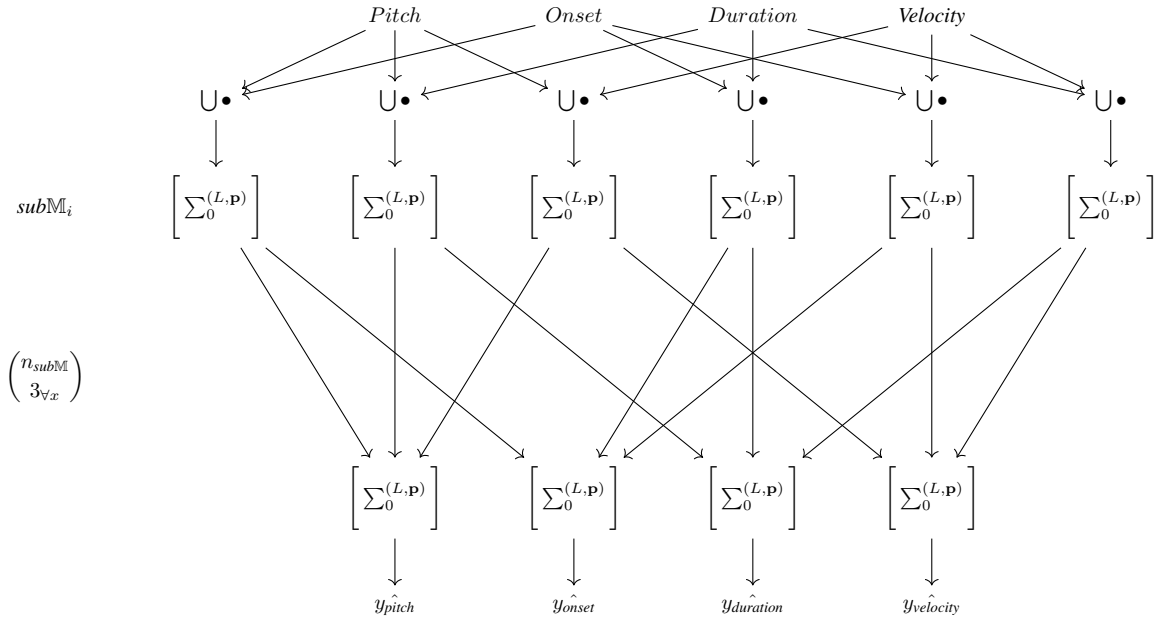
$Pitch$ $Onset$ $Duration$ $Velocity$

$\cup\bullet$ $\cup\bullet$ $\cup\bullet$ $\cup\bullet$ $\cup\bullet$ $\cup\bullet$

$sub\mathbb{M}_i$

$\left[\sum_0^{(L,\mathbf{p})}\right]$ $\left[\sum_0^{(L,\mathbf{p})}\right]$ $\left[\sum_0^{(L,\mathbf{p})}\right]$ $\left[\sum_0^{(L,\mathbf{p})}\right]$ $\left[\sum_0^{(L,\mathbf{p})}\right]$ $\left[\sum_0^{(L,\mathbf{p})}\right]$

$\binom{n_{sub\mathbb{M}}}{3_{\forall x}}$

$\left[\sum_0^{(L,\mathbf{p})}\right]$ $\left[\sum_0^{(L,\mathbf{p})}\right]$ $\left[\sum_0^{(L,\mathbf{p})}\right]$ $\left[\sum_0^{(L,\mathbf{p})}\right]$

$\hat{y_{pitch}}$ $\hat{y_{onset}}$ $\hat{y_{duration}}$ $\hat{y_{velocity}}$